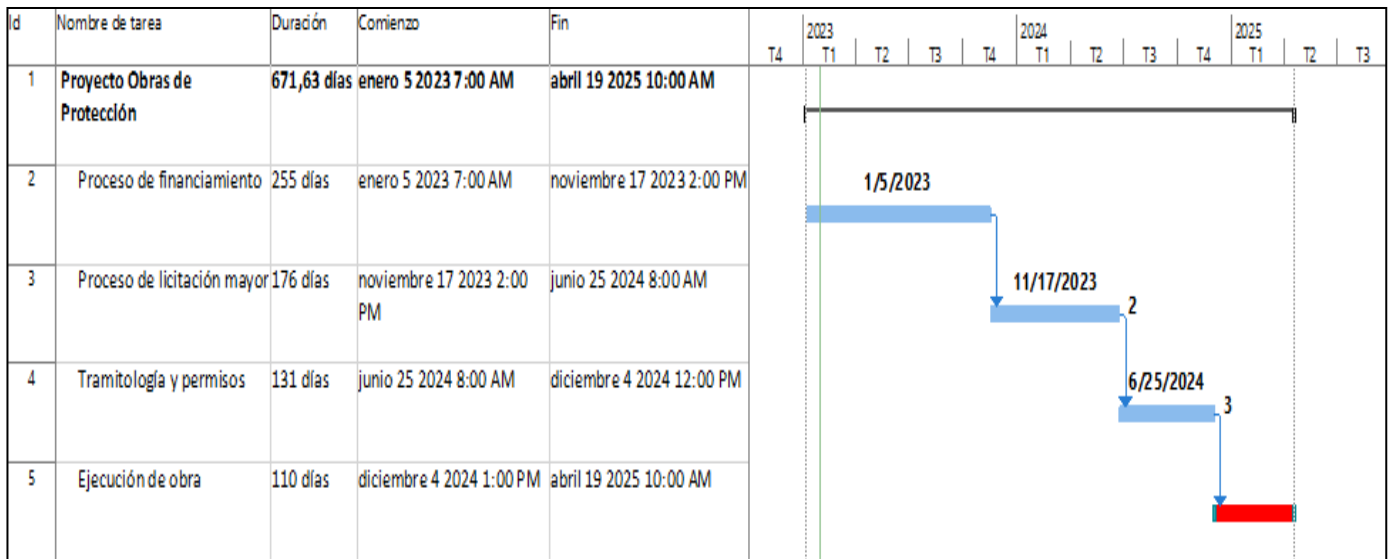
| Id | Nombre de tarea | Duración | Comienzo | Fin |
|---|---|---|---|---|
| 1 | Proyecto Obras de Protección | 671,63 días | enero 5 2023 7:00 AM | abril 19 2025 10:00 AM |
| 2 | Proceso de financiamiento | 255 días | enero 5 2023 7:00 AM | noviembre 17 2023 2:00 PM |
| 3 | Proceso de licitación mayor | 176 días | noviembre 17 2023 2:00 PM | junio 25 2024 8:00 AM |
| 4 | Tramitología y permisos | 131 días | junio 25 2024 8:00 AM | diciembre 4 2024 12:00 PM |
| 5 | Ejecución de obra | 110 días | diciembre 4 2024 1:00 PM | abril 19 2025 10:00 AM |

2023 2024 2025
T4 T1 T2 T3 T4 T1 T2 T3 T4 T1 T2 T3

1/5/2023
11/17/2023
2
6/25/2024
3